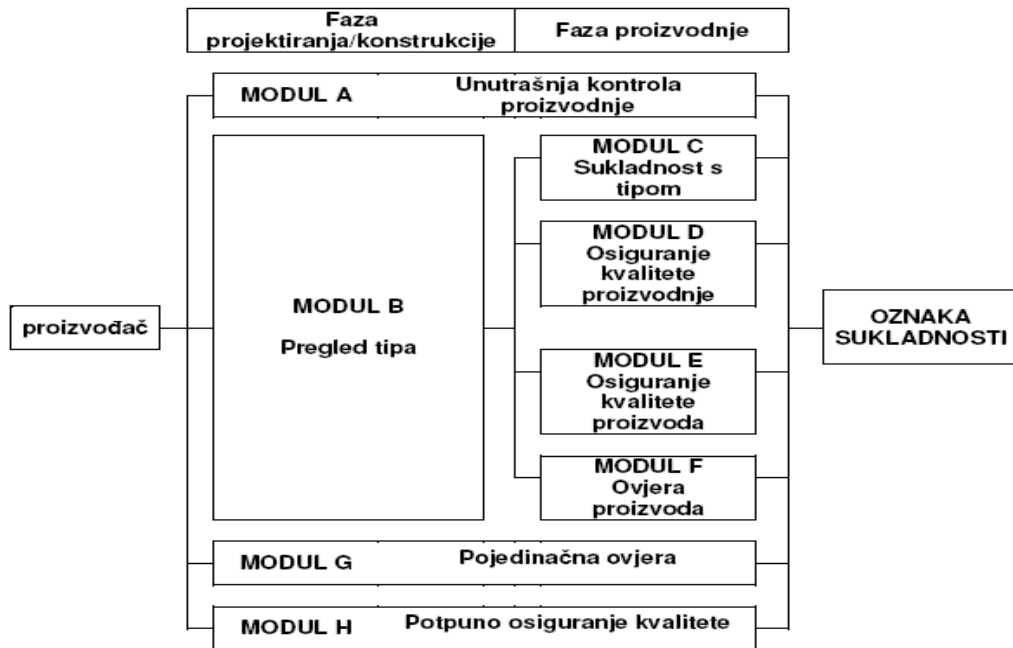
Faza projektiranja/konstrukcije

Faza proizvodnje

MODUL A

Unutrašnja kontrola proizvodnje

proizvođač

MODUL B

Pregled tipa

MODUL C
Sukladnost s tipom

MODUL D
Osiguranje kvalitete proizvodnje

MODUL E
Osiguranje kvalitete proizvoda

MODUL F
Ovjera proizvoda

OZNAKA SUKLADNOSTI

MODUL G

Pojedinačna ovjera

MODUL H

Potpuno osiguranje kvalitete